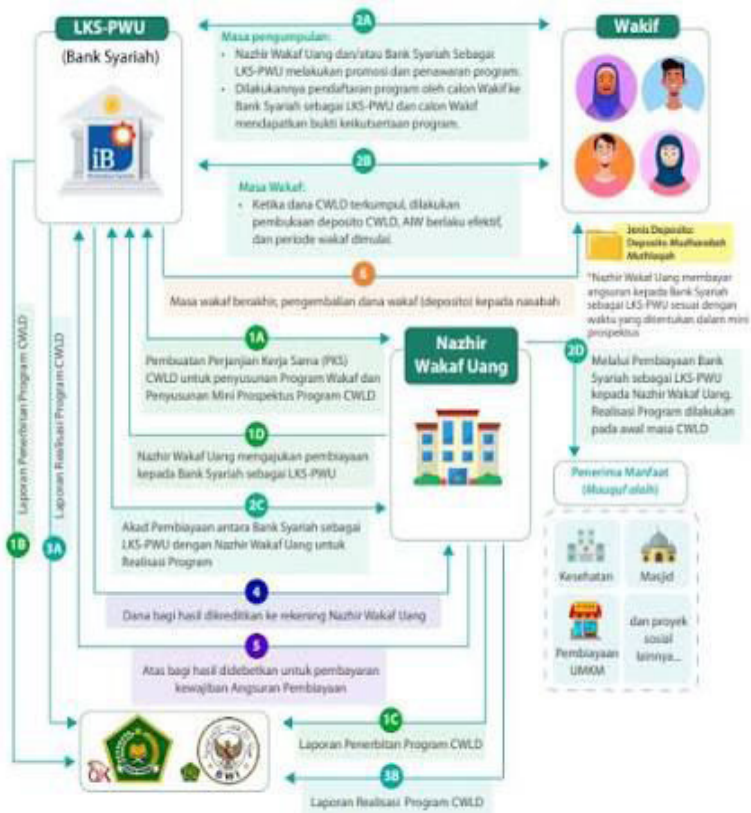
LKS-PWU

(Bank Syariah)

iB

2A

Masa pengumpulan:

- Nazhir Wakaf Uang dan/atau Bank Syariah Sebagai LKS-PWU melakukan promosi dan penawaran program.
- Dilakukannya pendaftaran program oleh calon Wakif ke Bank Syariah sebagai LKS-PWU dan calon Wakif mendapatkan bukti keikutsertaan program.

Wakif

2B

Masa Wakaf:

- Ketika dana CWLD terkumpul, dilakukan pembukaan deposito CWLD, AIW berlaku efektif, dan periode wakaf dimulai.

Jenis Deposito: Deposito Mudharabah Muthlaqah

6

Masa wakaf berakhir, pengembalian dana wakaf (deposito) kepada nasabah

*Nazhir Wakaf Uang membayar angsuran kepada Bank Syariah sebagai LKS-PWU sesuai dengan waktu yang ditentukan dalam mini prospektus

1A

Pembuatan Perjanjian Kerja Sama (PKS) CWLD untuk penyusunan Program Wakaf dan Penyusunan Mini Prospektus Program CWLD

Nazhir Wakaf Uang

2D

Melalui Pembiayaan Bank Syariah sebagai LKS-PWU kepada Nazhir Wakaf Uang. Realisasi Program dilakukan pada awal masa CWLD

1D

Nazhir Wakaf Uang mengajukan pembiayaan kepada Bank Syariah sebagai LKS-PWU

Penerima Manfaat (Mauquf alaih)

2C

Akad Pembiayaan antara Bank Syariah sebagai LKS-PWU dengan Nazhir Wakaf Uang untuk Realisasi Program

Kesehatan

Masjid

Pembiayaan UMKM

dan proyek sosial lainnya...

4

Dana bagi hasil dikreditkan ke rekening Nazhir Wakaf Uang

5

Atas bagi hasil didebetkan untuk pembayaran kewajiban Angsuran Pembiayaan

1B

Laporan Penerbitan Program CWLD

3A

Laporan Realisasi Program CWLD

1C

Laporan Penerbitan Program CWLD

3B

Laporan Realisasi Program CWLD

BWI